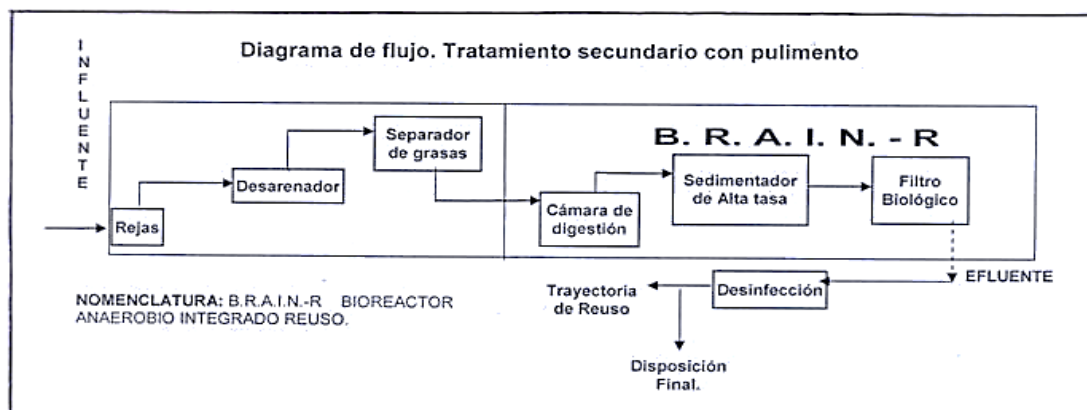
I N F L U E N T E

Diagrama de flujo. Tratamiento secundario con pulimento

Rejas

Desarenador

Separador de grasas

B. R. A. I. N. - R

Cámara de digestión

Sedimentador de Alta tasa

Filtro Biológico

EFLUENTE

Desinfección

Trayectoria de Reuso

Disposición Final.

NOMENCLATURA: B.R.A.I.N.-R BIOREACTOR ANAEROBIO INTEGRADO REUSO.